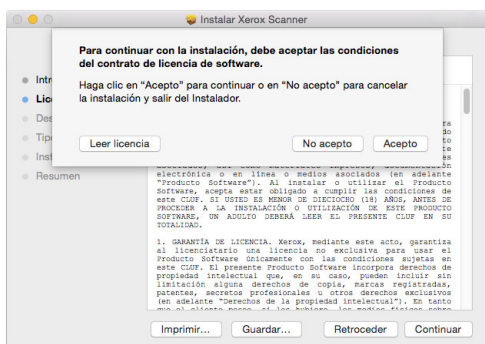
Instalar Xerox Scanner

Para continuar con la instalación, debe aceptar las condiciones del contrato de licencia de software.

Haga clic en "Acepto" para continuar o en "No acepto" para cancelar la instalación y salir del Instalador.

Leer licencia

No acepto

Acepto

Intr

Lic

Des

Tipo

Inst

Resumen

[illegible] electrónica o en línea o medios asociados (en adelante "Producto Software"). Al instalar o utilizar el Producto Software, acepta estar obligado a cumplir las condiciones de este CLUF. SI USTED ES MENOR DE DIECIOCHO (18) AÑOS, ANTES DE PROCEDER A LA INSTALACIÓN O UTILIZACIÓN DE ESTE PRODUCTO SOFTWARE, UN ADULTO DEBERÁ LEER EL PRESENTE CLUF EN SU TOTALIDAD.

1. GARANTÍA DE LICENCIA. Xerox, mediante este acto, garantiza al licenciatario una licencia no exclusiva para usar el Producto Software únicamente con las condiciones sujetas en este CLUF. El presente Producto Software incorpora derechos de propiedad intelectual que, en su caso, pueden incluir sin limitación alguna derechos de copia, marcas registradas, patentes, secretos profesionales u otros derechos exclusivos (en adelante "Derechos de la propiedad intelectual"). En tanto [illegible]

Imprimir...

Guardar...

Retroceder

Continuar